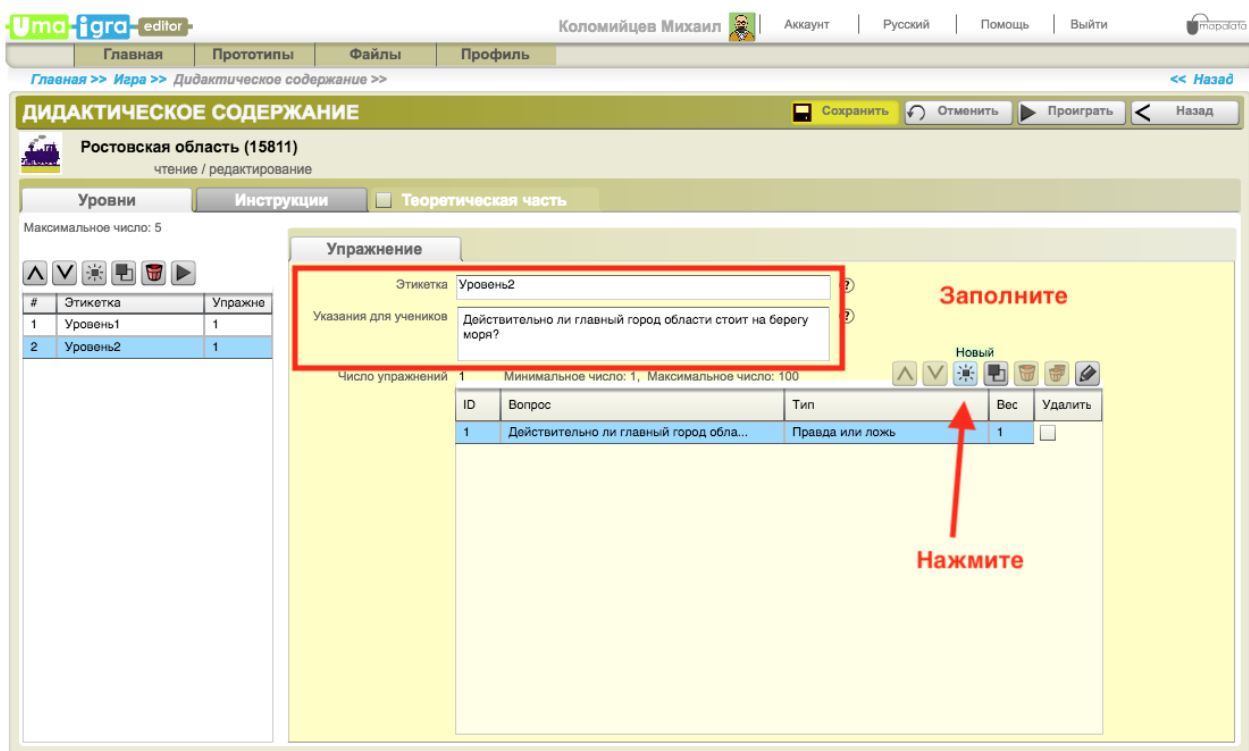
Uma-igra-editor

Коломийцев Михаил | Аккаунт | Русский | Помощь | Выйти

mapalato

Главная | Прототипы | Файлы | Профиль

Главная >> Игра >> Дидактическое содержание >>

<< Назад

ДИДАКТИЧЕСКОЕ СОДЕРЖАНИЕ

Сохранить | Отменить | Проиграть | Назад

Ростовская область (15811)

чтение / редактирование

Уровни | Инструкции | Теоретическая часть

Максимальное число: 5

| # | Этикетка | Упражне |
|---|---|---|
| 1 | Уровень1 | 1 |
| 2 | Уровень2 | 1 |

Упражнение

Этикетка Уровень2

Указания для учеников Действительно ли главный город области стоит на берегу моря?

Заполните

Новый

Число упражнений 1 Минимальное число: 1, Максимальное число: 100

| ID | Вопрос | Тип | Вес | Удалить |
|---|---|---|---|---|
| 1 | Действительно ли главный город обла... | Правда или ложь | 1 | |

Нажмите